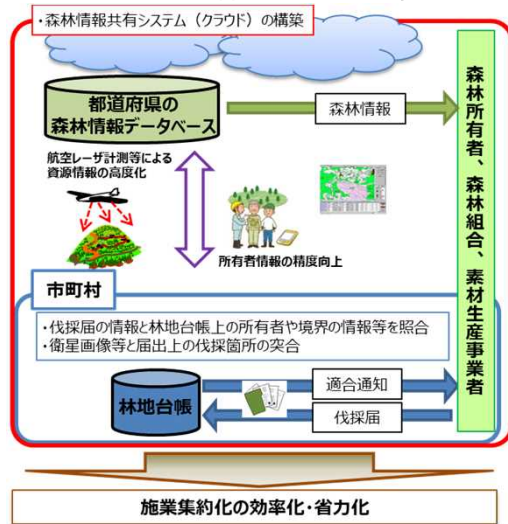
・森林情報共有システム（クラウド）の構築

都道府県の
森林情報データベース

森林情報

航空レーザ計測等による
資源情報の高度化

所有者情報の精度向上

森林所有者、森林組合、素材生産事業者

市町村

・伐採届の情報と林地台帳上の所有者や境界の情報等を照合
・衛星画像等と届出上の伐採箇所の突合

適合通知

林地台帳

伐採届

施業集約化の効率化・省力化